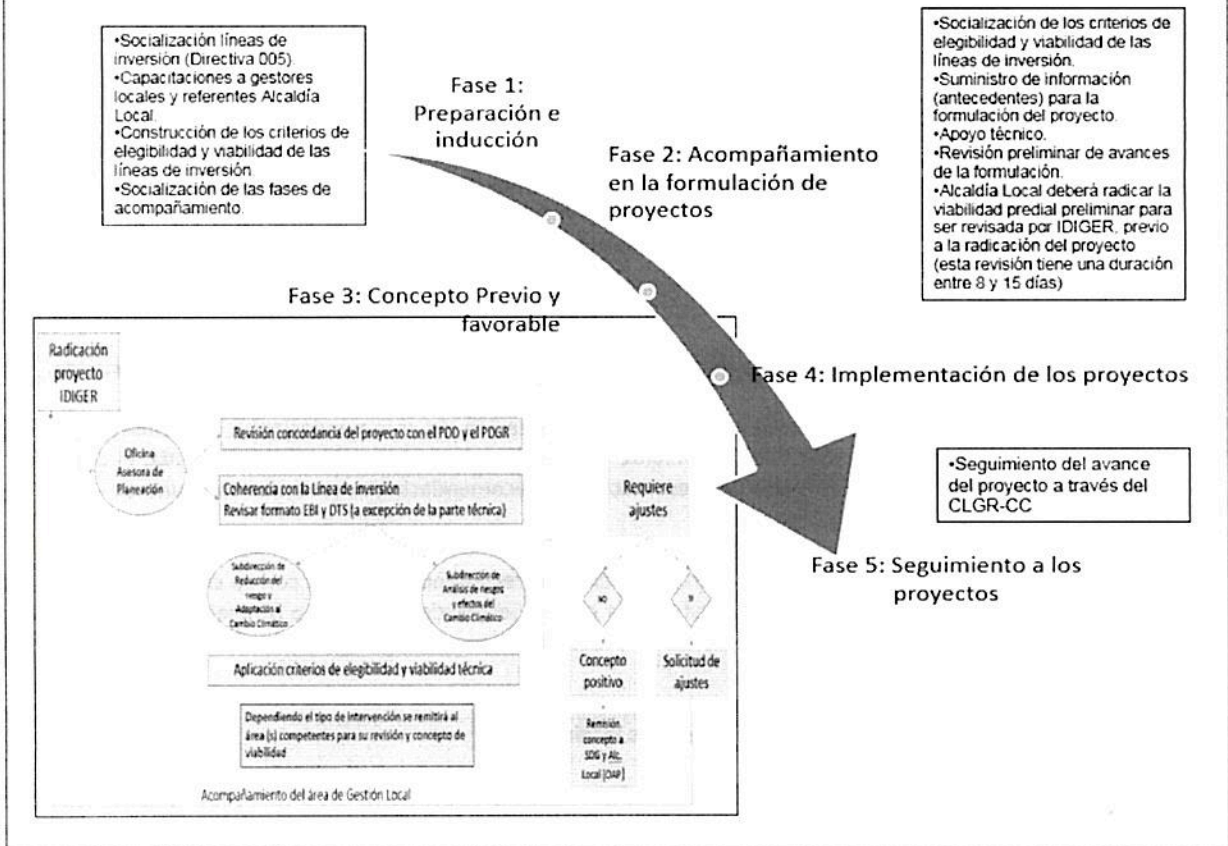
•Socialización líneas de inversión (Directiva 005).
•Capacitaciones a gestores locales y referentes Alcaldía Local.
•Construcción de los criterios de elegibilidad y viabilidad de las líneas de inversión.
•Socialización de las fases de acompañamiento.

Fase 1: Preparación e inducción

Fase 2: Acompañamiento en la formulación de proyectos

•Socialización de los criterios de elegibilidad y viabilidad de las líneas de inversión.
•Suministro de información (antecedentes) para la formulación del proyecto.
•Apoyo técnico.
•Revisión preliminar de avances de la formulación.
•Alcaldía Local deberá radicar la viabilidad predial preliminar para ser revisada por IDIGER, previo a la radicación del proyecto (esta revisión tiene una duración entre 8 y 15 días)

Fase 3: Concepto Previo y favorable

Radicación proyecto IDIGER

Oficina Asesora de Planeación

Revisión concordancia del proyecto con el POD y el POGR

Coherencia con la Línea de inversión
Revisar formato EBI y DTS (a excepción de la parte técnica)

Requiere ajustes

Subdirección de Reducción del riesgo y Adaptación al Cambio Climático

Subdirección de Análisis de riesgos y efectos del Cambio Climático

NO

SI

Aplicación criterios de elegibilidad y viabilidad técnica

Concepto positivo

Solicitud de ajustes

Dependiendo el tipo de intervención se remitirá al área (s) competentes para su revisión y concepto de viabilidad

Remisión concepto a SDG y Alc. Local (OAP)

Acompañamiento del área de Gestión Local

Fase 4: Implementación de los proyectos

•Seguimiento del avance del proyecto a través del CLGR-CC

Fase 5: Seguimiento a los proyectos